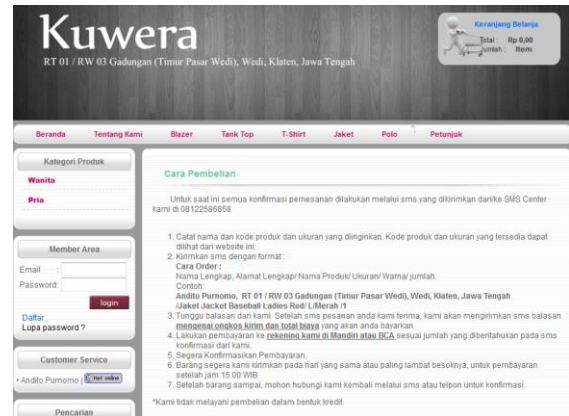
Kuwera
RT 01 / RW 03 Gadungan (Timur Pasar Wedi), Wedi, Klaten, Jawa Tengah

Keranjang Belanja
Total : Rp 0,00
Jumlah : Item

Beranda Tentang Kami Blazer Tank Top T-Shirt Jaket Polo Petunjuk

Kategori Produk
Wanita
Pria

Member Area
Email :
Password :
login
Daftar
Lupa password ?

Customer Service
Andito Purnomo I'm not online

Pencarian

Cara Pembelian

Untuk saat ini semua konfirmasi pemesanan dilakukan melalui sms yang dikirimkan dari/ke SMS Center kami di 08122586858

1. Catat nama dan kode produk dan ukuran yang diinginkan. Kode produk dan ukuran yang tersedia dapat dilihat dari website ini.
2. Kirimkan sms dengan format :
Cara Order :
Nama Lengkap, Alamat Lengkap/ Nama Produk/ Ukuran/ Warna/ jumlah.
Contoh:
Andito Purnomo, RT 01 / RW 03 Gadungan (Timur Pasar Wedi), Wedi, Klaten, Jawa Tengah /Jaket Jacket Baseball Ladies Red/ L/Merah /1
3. Tunggu balasan dari kami. Setelah sms pesanan anda kami terima, kami akan mengirimkan sms balasan mengenai ongkos kirim dan total biaya yang akan anda bayarkan.
4. Lakukan pembayaran ke rekening kami di Mandiri atau BCA sesuai jumlah yang diberitahukan pada sms konfirmasi dari kami.
5. Segera Konfirmasikan Pembayaran.
6. Barang segera kami kirimkan pada hari yang sama atau paling lambat besoknya, untuk pembayaran setelah jam 15.00 WIB
7. Setelah barang sampai, mohon hubungi kami kembali melalui sms atau telpon untuk konfirmasi.

*Kami tidak melayani pembelian dalam bentuk kredit.